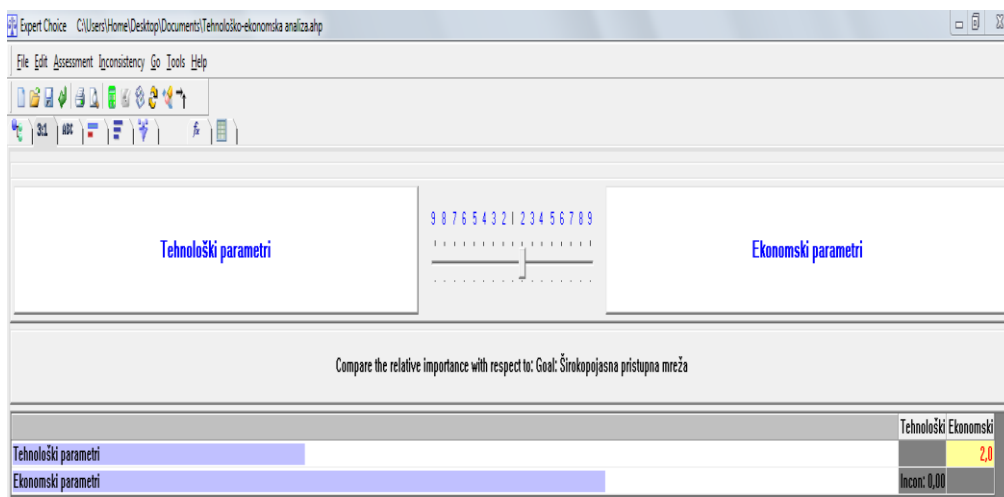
Expert Choice C:\Users\Home\Desktop\Documents\Tehnološko-ekonomska analiza.ahp

File Edit Assessment Inconsistency Go Tools Help

3:1 ABC

Tehnološki parametri

9 8 7 6 5 4 3 2 1 2 3 4 5 6 7 8 9

Ekonomski parametri

Compare the relative importance with respect to: Goal: Širokopojasna pristupna mreža

| | Tehnološki | Ekonomski |
|---|---|---|
| Tehnološki parametri | | 2,0 |
| Ekonomski parametri | Incon: 0,00 | |